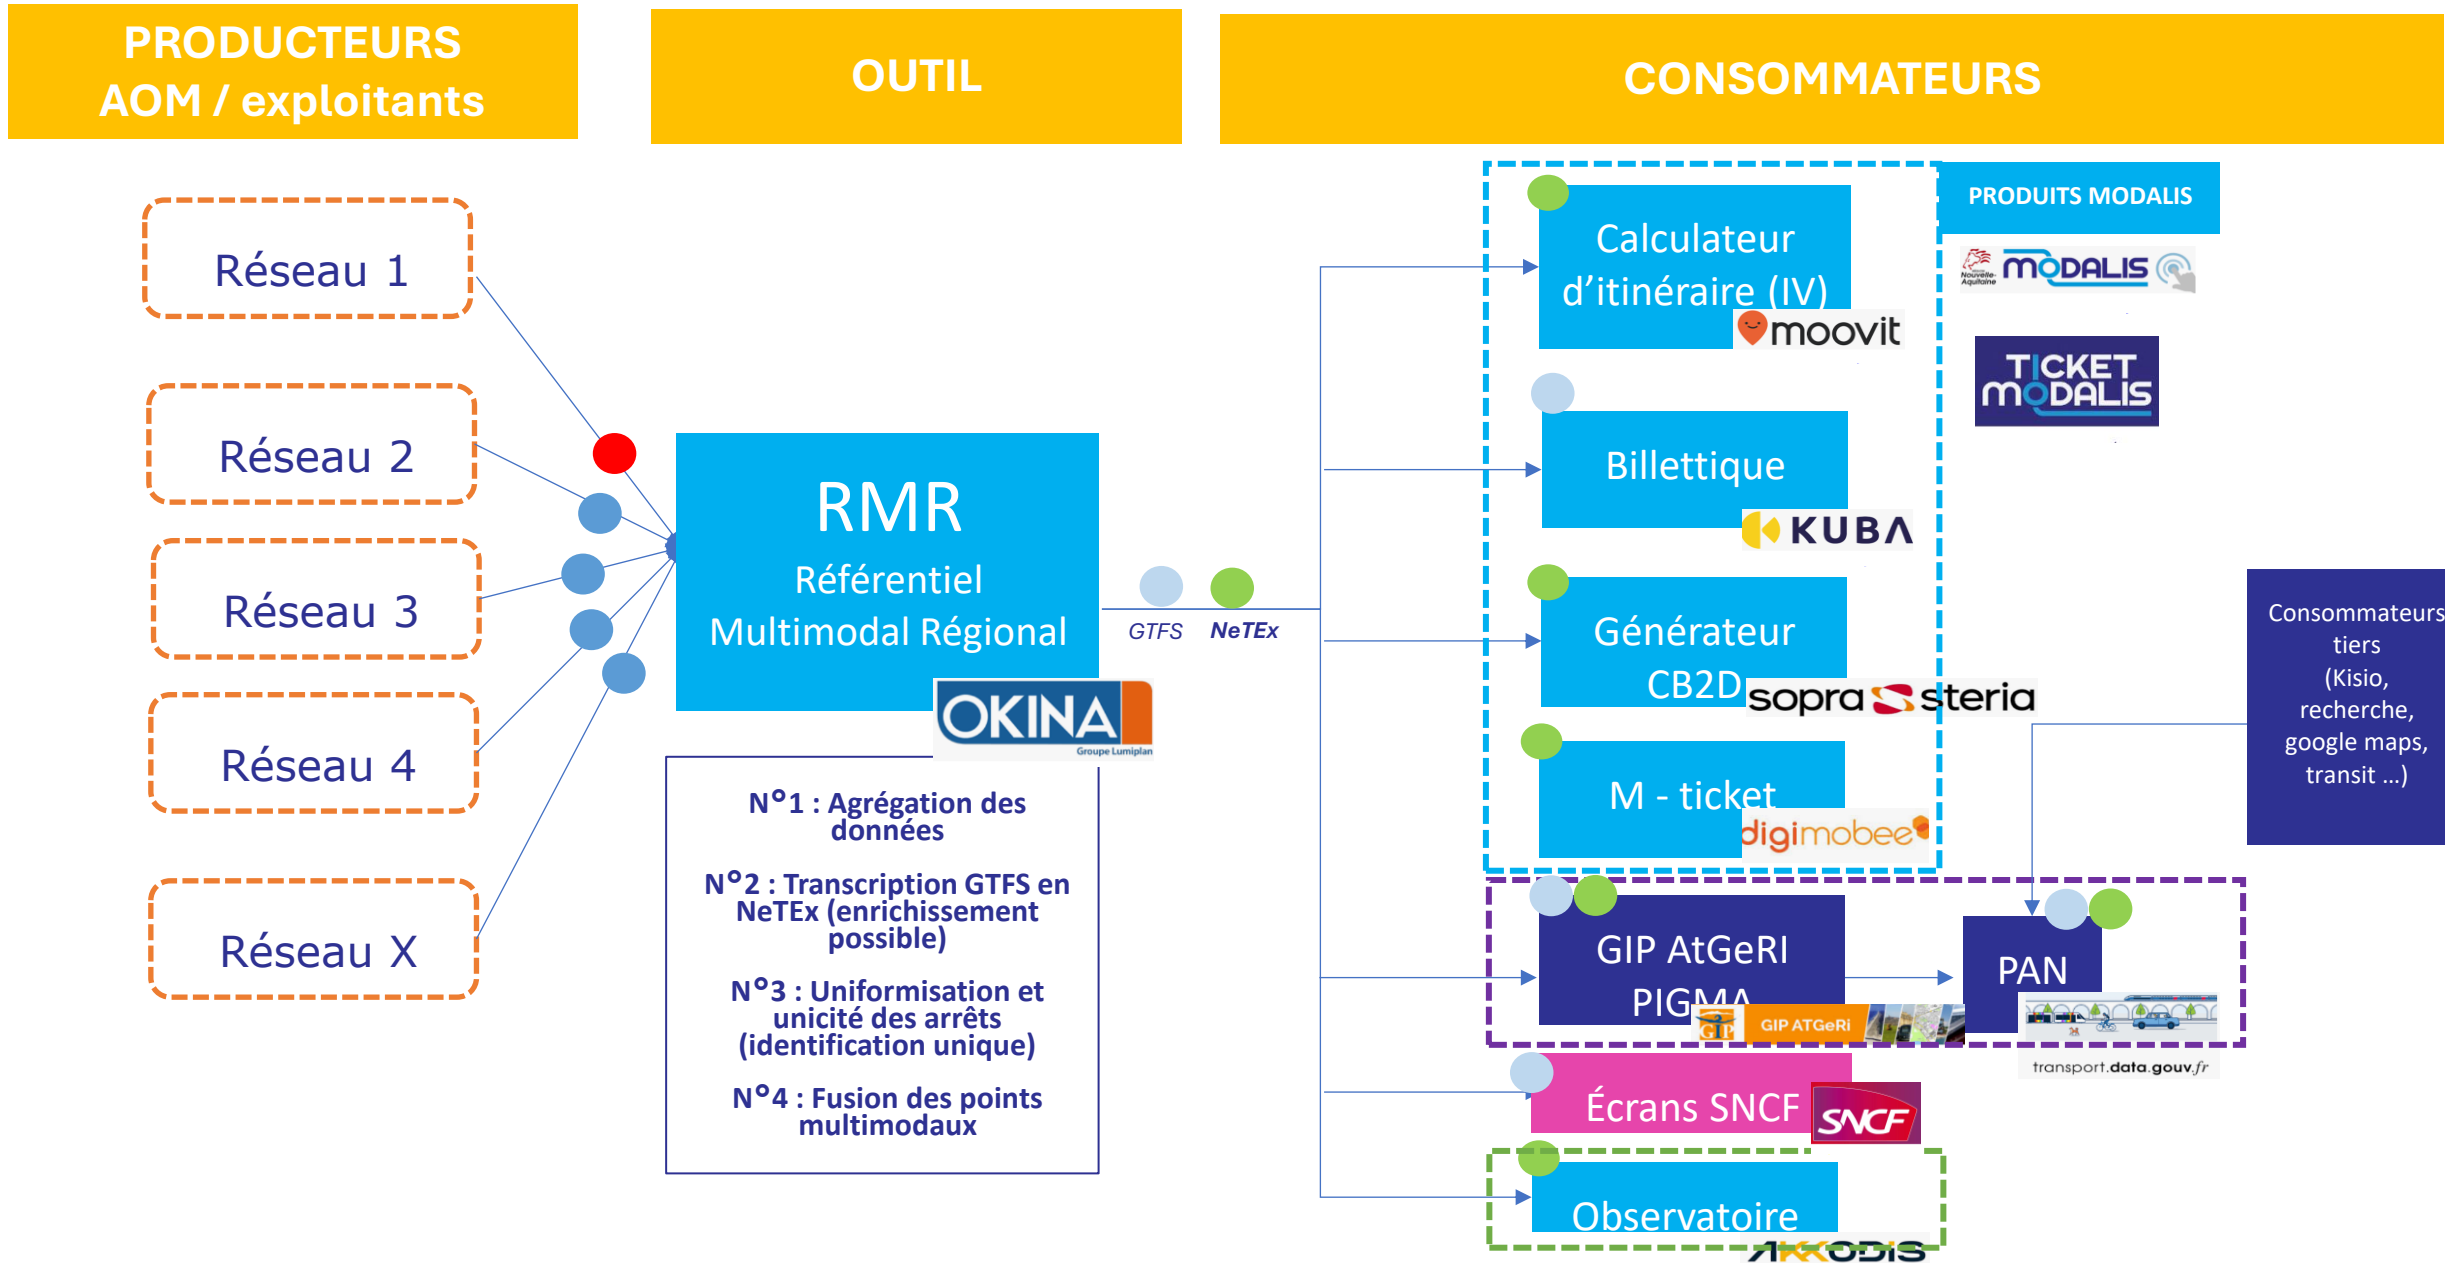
PRODUCTEURS
AOM / exploitants

OUTIL

CONSOMMATEURS

Réseau 1

Réseau 2

Réseau 3

Réseau 4

Réseau X

RMR
Référentiel Multimodal Régional

OKINA
Groupe Lumiplan

GTFS NeTEx

N°1 : Agrégation des données

N°2 : Transcription GTFS en NeTEx (enrichissement possible)

N°3 : Uniformisation et unicité des arrêts (identification unique)

N°4 : Fusion des points multimodaux

Calculateur d'itinéraire (IV)

moovit

Billettique

KUBA

Générateur CB2D

sopra steria

M - ticket

digimobee

PRODUITS MODALIS

MODALIS

TICKET MODALIS

Consommateurs tiers (Kisio, recherche, google maps, transit ...)

GIP AtGeRI PIGMA

GIP ATGeRi

PAN

transport.data.gouv.fr

Écrans SNCF

SNCF

Observatoire

AKKODIS